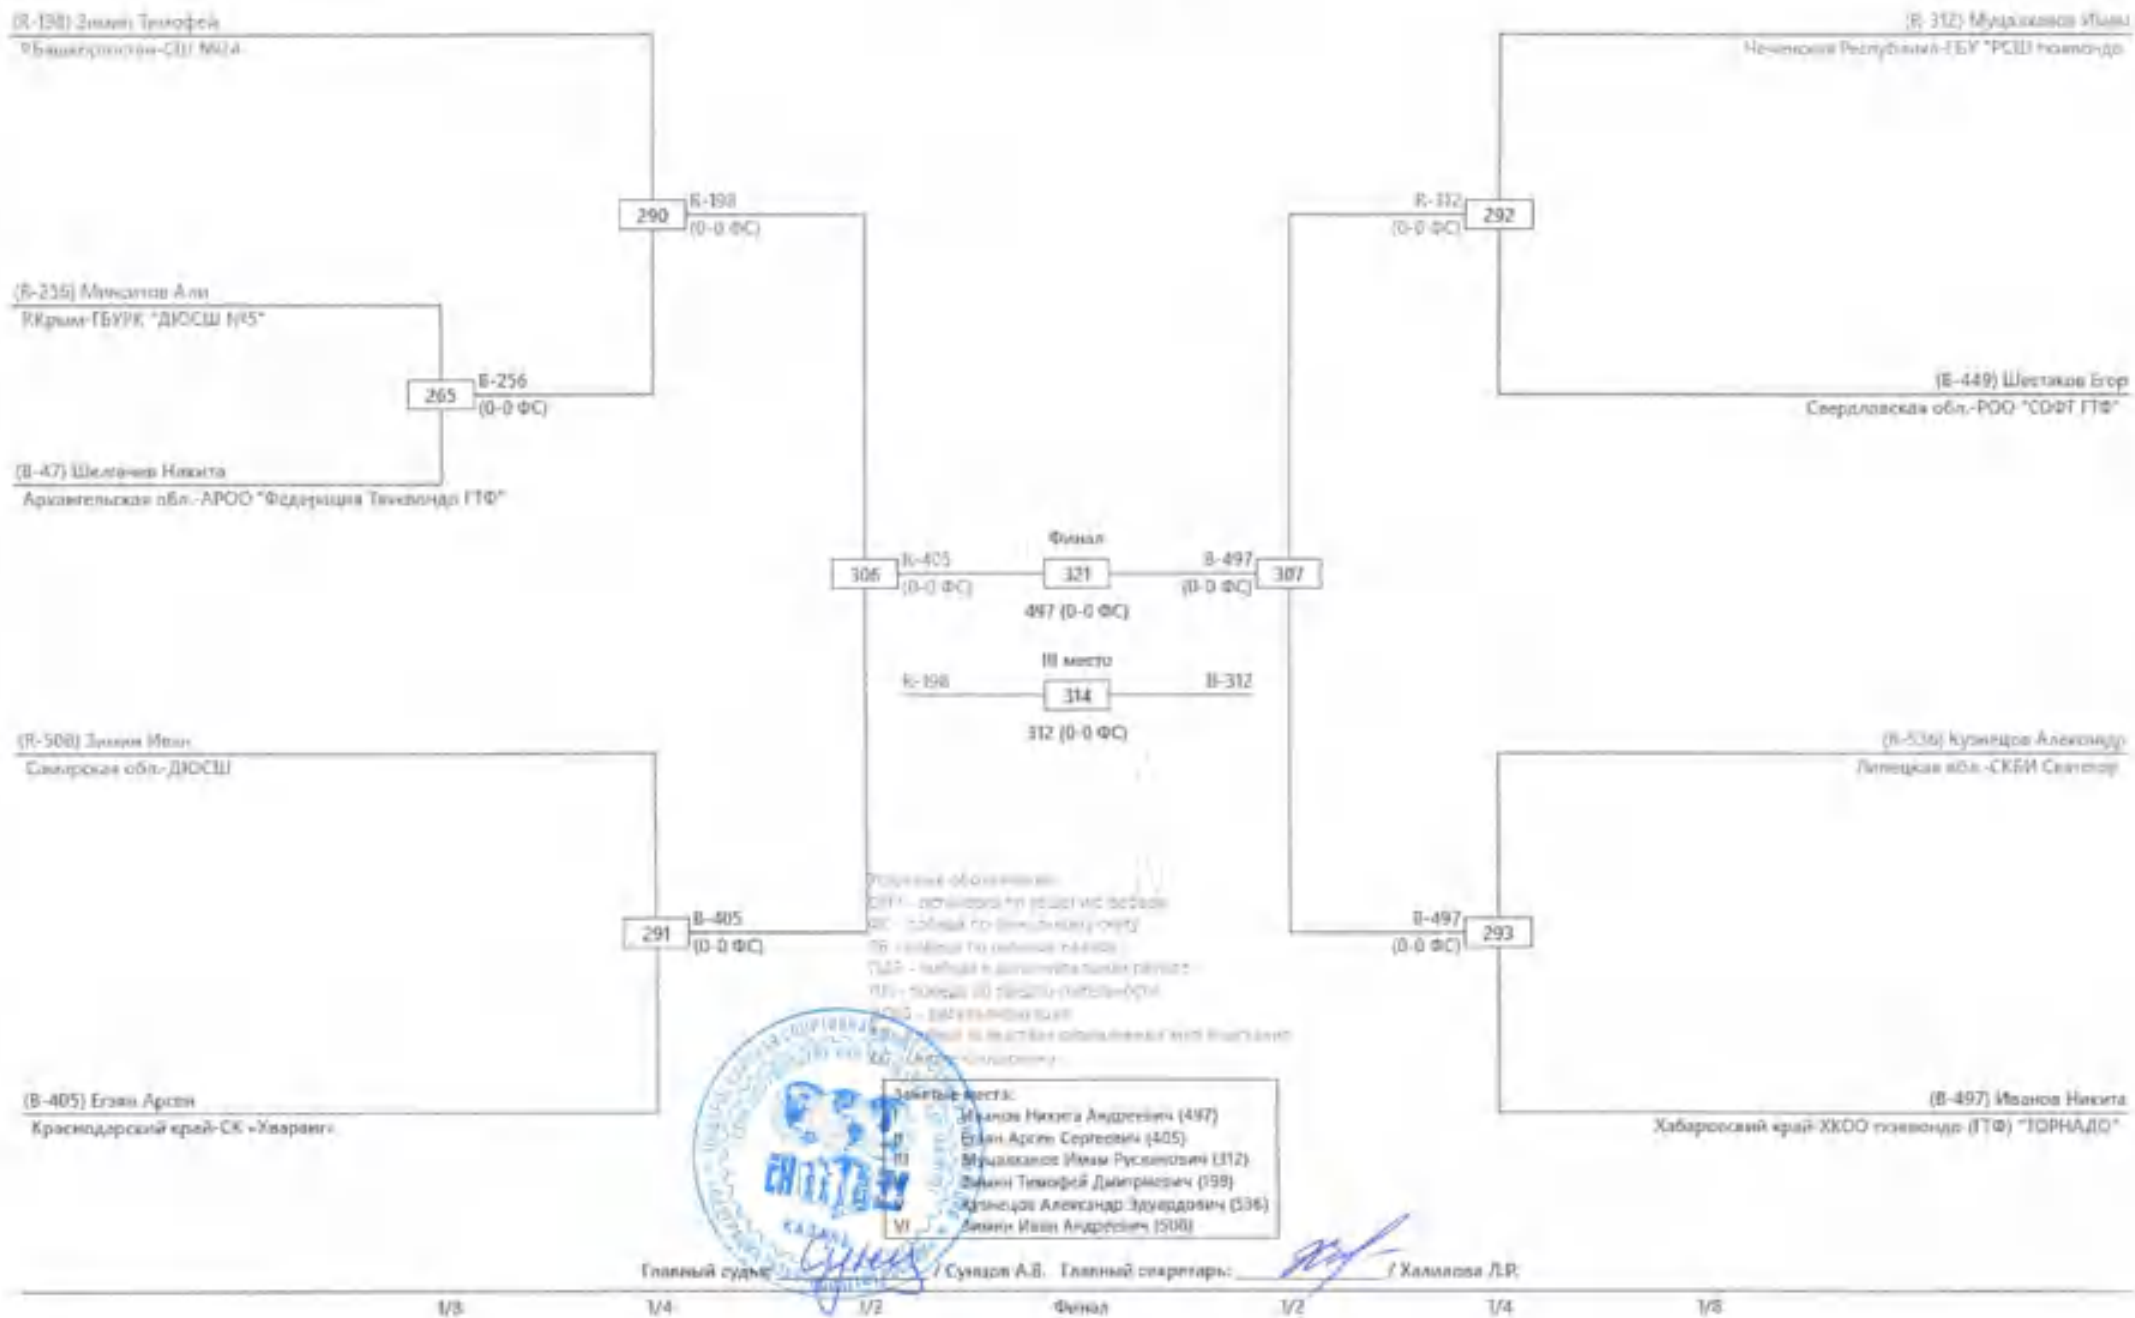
(R-198) Зимин Тимофей
РБашкортостан-СШ №24

(R-256) Мякотов Али
РКрым-ГБУРК "ДЮСШ №5"

(B-47) Шелачев Никита
Архангельская обл.-АРОО "Федерация Тхэквондо ГТФ"

290
R-198
(0-0 ФС)

265
B-256
(0-0 ФС)

306
R-405
(0-0 ФС)

Финал
321
497 (0-0 ФС)

III место
R-198
314
B-312
312 (0-0 ФС)

307
B-497
(0-0 ФС)

(R-312) Муцалханов Иман
Чеченская Республика-ГБУ "РСШ тхэквондо"

292
R-312
(0-0 ФС)

(B-449) Шестаков Егор
Свердловская обл.-РОО "СОФТ ГТФ"

(R-508) Зимин Иван
Самарская обл.-ДЮСШ

291
B-405
(0-0 ФС)

(B-405) Егаян Арсен
Краснодарский край-СК «Уваринг»

(R-536) Кузнецов Александр
Липецкая обл.-СКБИ Святогор

293
B-497
(0-0 ФС)

(B-497) Иванов Никита
Хабаровский край-ХКОО тхэквондо (ГТФ) "ТОРНАДО"

Условные обозначения:
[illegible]

Занятые места:
I Иванов Никита Андреевич (497)
II Егаян Арсен Сергеевич (405)
III Муцалханов Иман Русланович (312)
Зимин Тимофей Дмитриевич (198)
Кузнецов Александр Эдуардович (536)
VI Зимин Иван Андреевич (508)

Главный судья / Сунцов А.В. Главный секретарь: / Халилова Л.Р.

1/8 1/4 1/2 Финал 1/2 1/4 1/8